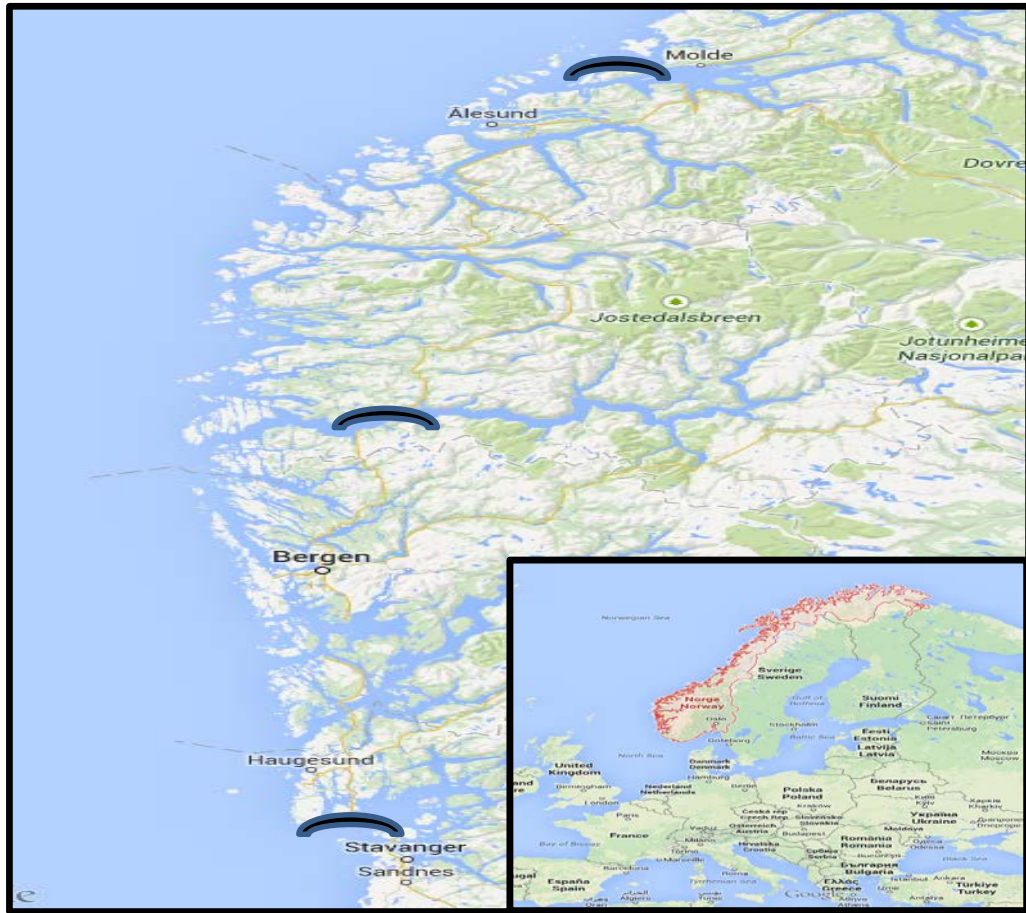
Molde
Ålesund
Dovre
Jostedalsbreen
Jotunheime
Nasjonalpa
Bergen
Haugesund
Stavanger
Sandnes

Norwegian Sea
Norge
Norway
Sverige
Sweden
Suomi
Finland
Oslo
Stockholm
Gulf of Bothnia
Санкт-Петербург
Saint Petersburg
Eesti
Estonia
Latvija
Latvia
North Sea
Danmark
Denmark
Göteborg
Baltic Sea
Hamburg
United Kingdom
Birmingham
London
Nederland
Netherlands
Berlin
Polska
Poland
Беларусь
Belarus
Москва
Moscow
Kraków
Київ
Kyiv
Харків
Україна
Ukraine
Paris
France
Česká rep.
Czech Rep.
Slovensko
Slovakia
Österreich
Austria
Budapest
Moldova
România
Romania
Hrvatska
Croatia
Србија
Serbia
Bay of Biscay
Barcelona
Marseille
Roma
España
Spain
Tyrrhenian Sea
България
Bulgaria
Ελλάς
Greece
Istanbul
Ankara
Türkiye
Turkey
Black Sea
Tunis
Algiers
Google